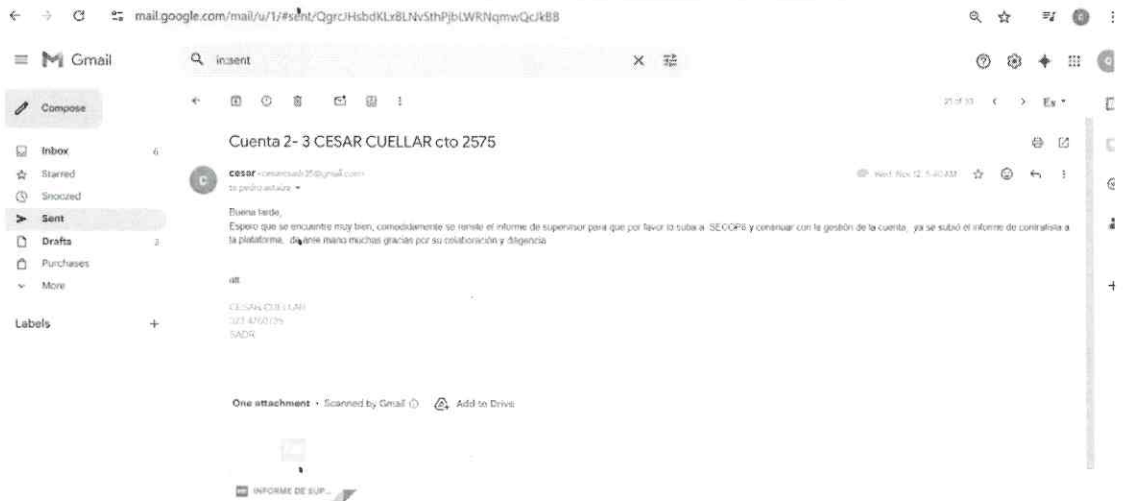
mail.google.com/mail/u/1/#sent/QgrcJHsbdKLxBLNvSthPjbLWRNqmwQcJkBB

Gmail

in:sent

Compose

Inbox 6
Starred
Snoozed
Sent
Drafts 2
Purchases
More

Labels +

Cuenta 2- 3 CESAR CUELLAR cto 2575

cesar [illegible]
to pedro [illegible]

Wed, Nov 12, 5:40 AM

Buena tarde,
Espero que se encuentre muy bien, comedidamente se remite el informe de supervisor para que por favor lo suba a SECOP II y continuar con la gestión de la cuenta, ya se subió el informe de contratista a la plataforma, de ante mano muchas gracias por su colaboración y diligencia

att
CESAR CUELLAR
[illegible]
SADR

One attachment • Scanned by Gmail

Add to Drive

INFORME DE SUP...